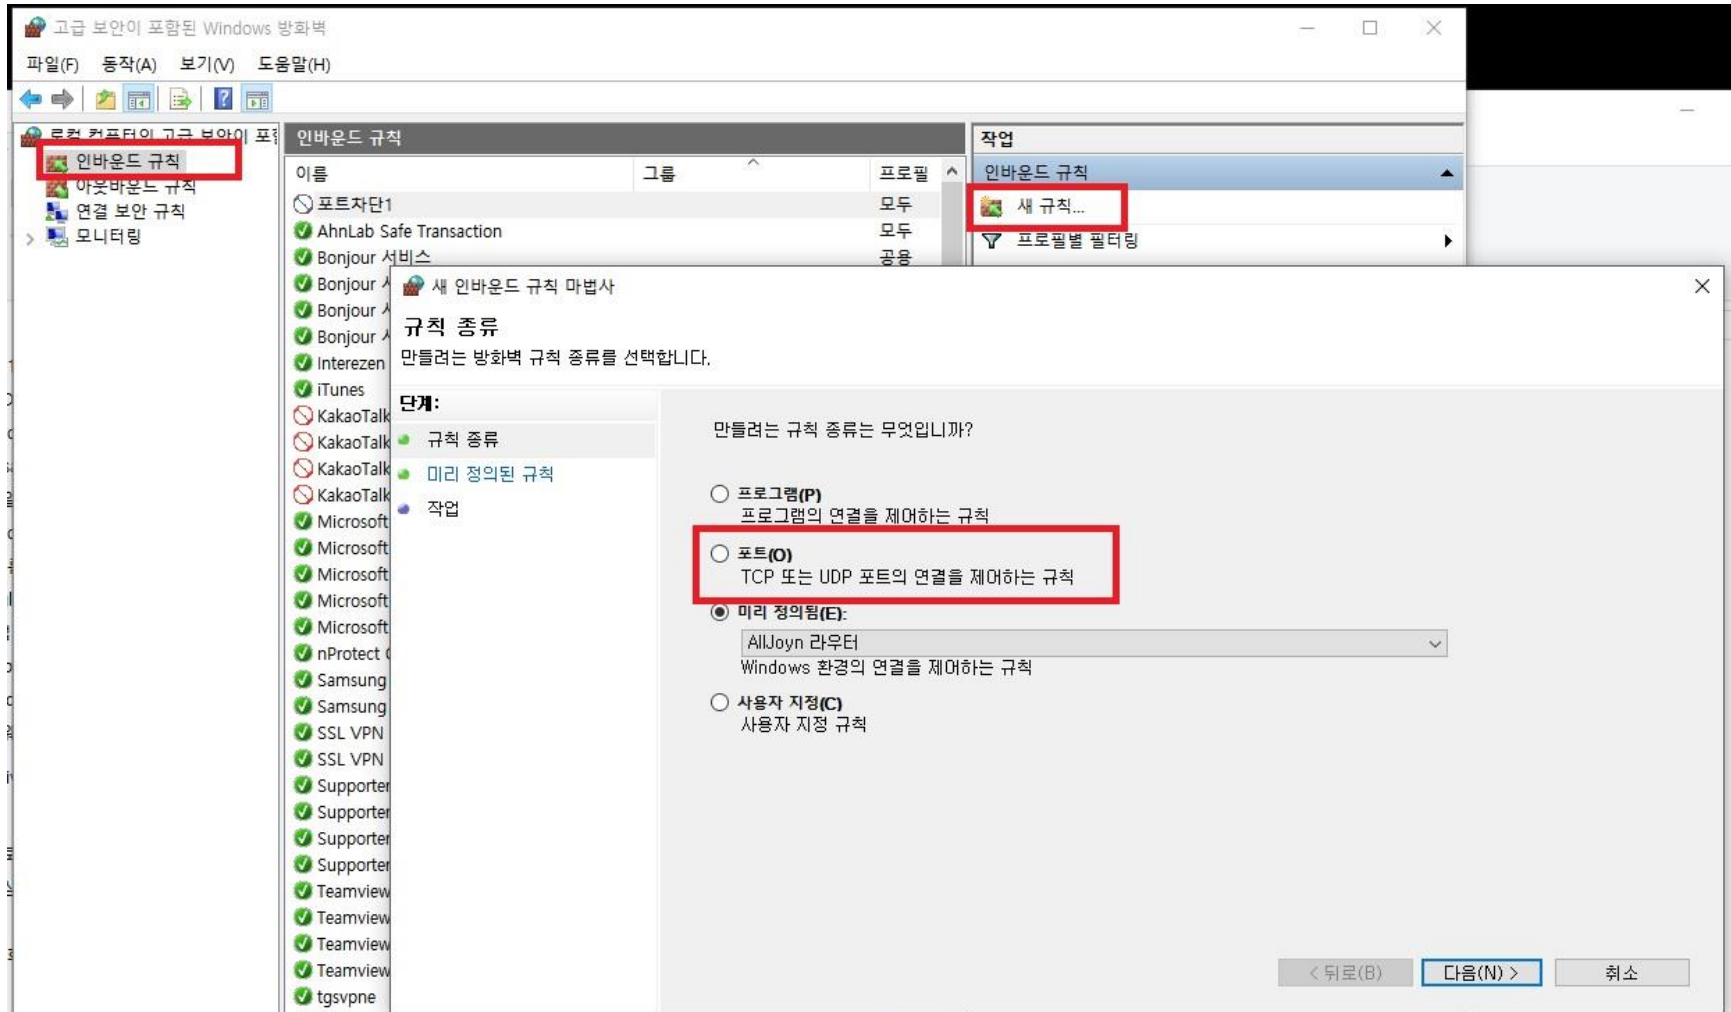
고급 보안이 포함된 Windows 방화벽

파일(F) 동작(A) 보기(V) 도움말(H)

로컬 컴퓨터의 고급 보안이 포함
인바운드 규칙
아웃바운드 규칙
연결 보안 규칙
모니터링

인바운드 규칙

| 이름 | 그룹 | 프로필 |
|---|---|---|
| 포트차단1 | | 모두 |
| AhnLab Safe Transaction | | 모두 |
| Bonjour 서비스 | | 공용 |
| Bonjour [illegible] | | |
| Bonjour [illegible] | | |
| Bonjour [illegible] | | |
| Interezen | | |
| iTunes | | |
| KakaoTalk | | |
| KakaoTalk | | |
| KakaoTalk | | |
| KakaoTalk | | |
| Microsoft | | |
| Microsoft | | |
| Microsoft | | |
| Microsoft | | |
| Microsoft | | |
| nProtect | | |
| Samsung | | |
| Samsung | | |
| SSL VPN | | |
| SSL VPN | | |
| Supporter | | |
| Supporter | | |
| Supporter | | |
| Supporter | | |
| Teamview | | |
| Teamview | | |
| Teamview | | |
| Teamview | | |
| tgsvpne | | |

작업
인바운드 규칙
새 규칙...
프로필별 필터링

새 인바운드 규칙 마법사

규칙 종류
만들려는 방화벽 규칙 종류를 선택합니다.

단계:
규칙 종류
미리 정의된 규칙
작업

만들려는 규칙 종류는 무엇입니까?

프로그램(P)
프로그램의 연결을 제어하는 규칙

포트(O)
TCP 또는 UDP 포트의 연결을 제어하는 규칙

미리 정의됨(E):
AllJoyn 라우터
Windows 환경의 연결을 제어하는 규칙

사용자 지정(C)
사용자 지정 규칙

< 뒤로(B) 다음(N) > 취소